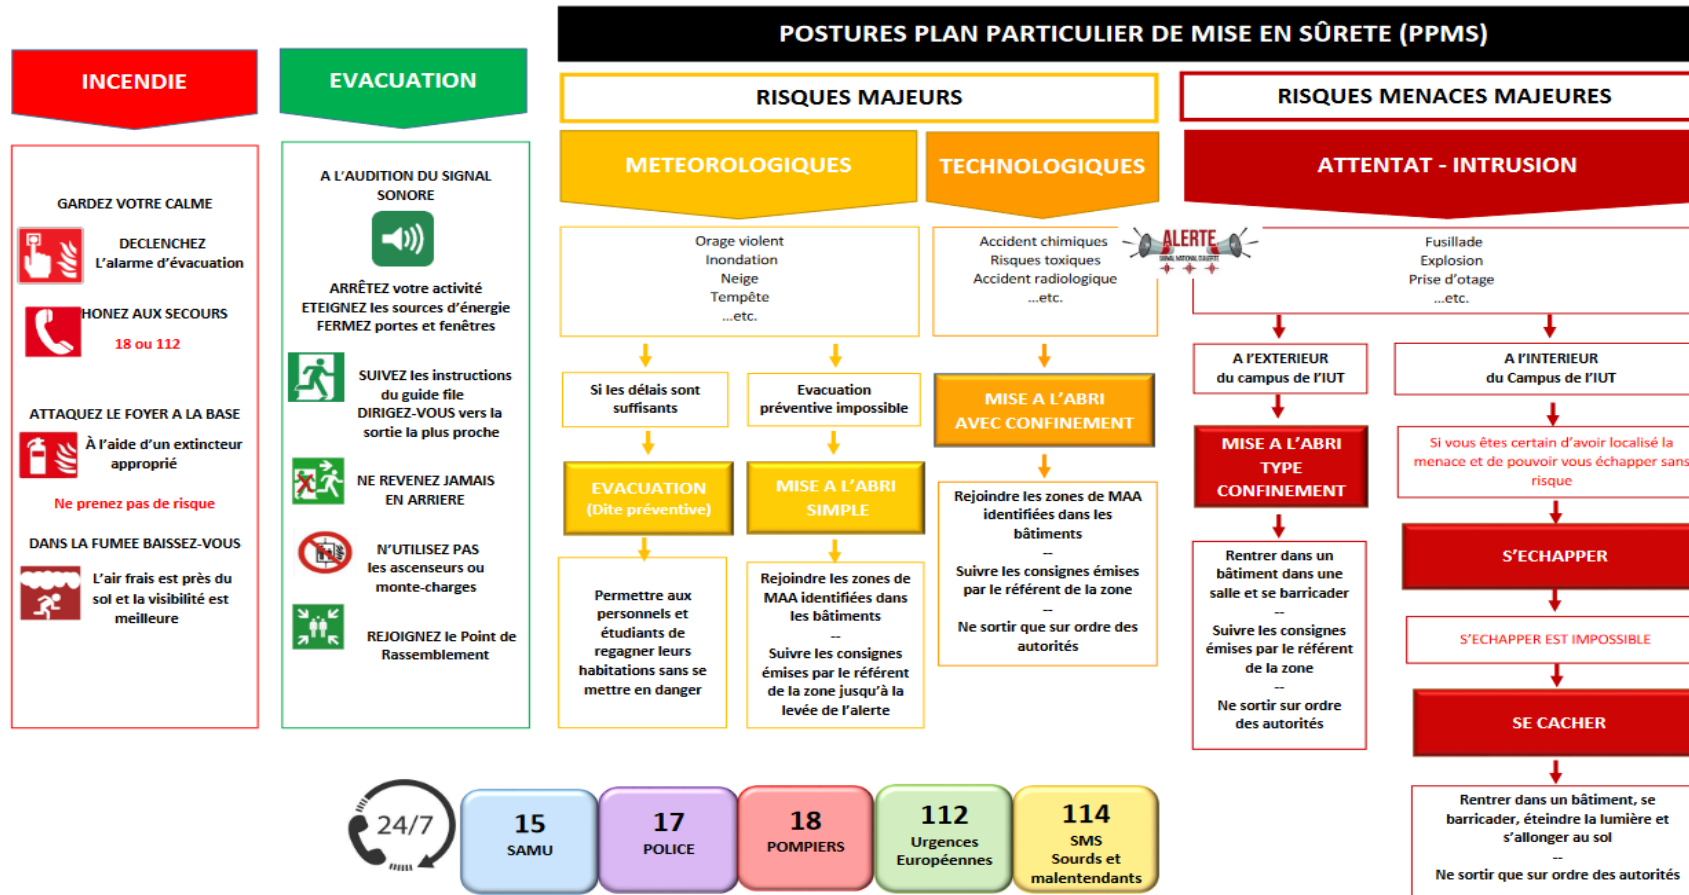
INCENDIE

GARDEZ VOTRE CALME

DECLENCHEZ L'alarme d'évacuation

HONEZ AUX SECOURS

18 ou 112

ATTAQUEZ LE FOYER A LA BASE

À l'aide d'un extincteur approprié

Ne prenez pas de risque

DANS LA FUMEE BAISSEZ-VOUS

L'air frais est près du sol et la visibilité est meilleure

EVACUATION

A L'AUDITION DU SIGNAL SONORE

ARRÊTEZ votre activité ETEIGNEZ les sources d'énergie FERMEZ portes et fenêtres

SUIVEZ les instructions du guide file DIRIGEZ-VOUS vers la sortie la plus proche

NE REVENEZ JAMAIS EN ARRIERE

N'UTILISEZ PAS les ascenseurs ou monte-charges

REJOIGNEZ le Point de Rassemblement

POSTURES PLAN PARTICULIER DE MISE EN SÛRETE (PPMS)

RISQUES MAJEURS

METEOROLOGIQUES

Orage violent
Inondation
Neige
Tempête
...etc.

Si les délais sont suffisants

EVACUATION (Dite préventive)

Permettre aux personnels et étudiants de regagner leurs habitations sans se mettre en danger

Evacuation préventive impossible

MISE A L'ABRI SIMPLE

Rejoindre les zones de MAA identifiées dans les bâtiments
--
Suivre les consignes émises par le référent de la zone jusqu'à la levée de l'alerte

TECHNOLOGIQUES

Accident chimiques
Risques toxiques
Accident radiologique
...etc.

ALERTE

MISE A L'ABRI AVEC CONFINEMENT

Rejoindre les zones de MAA identifiées dans les bâtiments
--
Suivre les consignes émises par le référent de la zone
--
Ne sortir que sur ordre des autorités

RISQUES MENACES MAJEURES

ATTENTAT - INTRUSION

Fusillade
Explosion
Prise d'otage
...etc.

A l'EXTERIEUR du campus de l'IUT

MISE A L'ABRI TYPE CONFINEMENT

Rentrer dans un bâtiment dans une salle et se barricader
--
Suivre les consignes émises par le référent de la zone
--
Ne sortir sur ordre des autorités

A l'INTERIEUR du Campus de l'IUT

Si vous êtes certain d'avoir localisé la menace et de pouvoir vous échapper sans risque

S'ECHAPPER

S'ECHAPPER EST IMPOSSIBLE

SE CACHER

Rentrer dans un bâtiment, se barricader, éteindre la lumière et s'allonger au sol
--
Ne sortir que sur ordre des autorités

24/7

15 SAMU

17 POLICE

18 POMPIERS

112 Urgences Européennes

114 SMS Sourds et malentendants